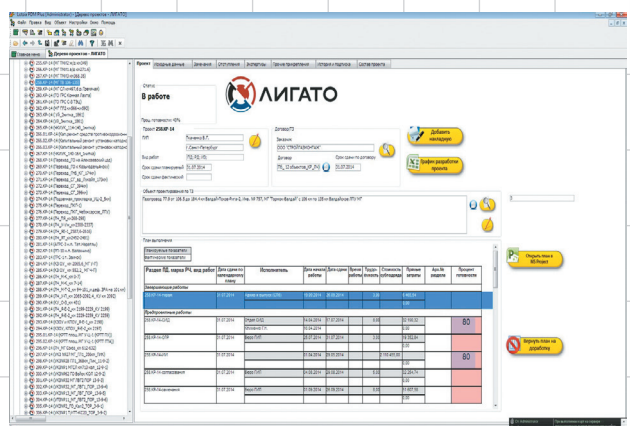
Lotsia PDM Plus (Administrator) - [Дерево проектов - ЛИГАТО]

Файл Правка Вид Объект Настройки Окно Помощь

Главное окно | Дерево проектов - ЛИГАТО

Проект | Исходные данные | Замечания | Исполнение | Экспертизы | Ход исполнения | Оплата и подпись | Состав проекта

Статус
В работе

ЛИГАТО

Проект 258.КР-14
ГИП
Вид работ
Срок сдачи планируемый 31.07.2014
Срок сдачи фактический

Договор ПД
Заказчик
Договор
Срок сдачи по договору 31.07.2014

Добавить накладную

График разработки проекта

Объект проектирования по ТЗ

План выполнения

Раздел ПД, марка РЧ, вид работ | Дата сдачи по календарному плану | Исполнитель | Дата начала работы | Дата сдачи работы | Время работы | Трудоёмкость | Стоимость субподряда | Прямые затраты | Акт.№ недели | Процент готовности

Завершающие работы

Проектировочные работы

80

80

Открыть план в MS Project

Вернуть план на доработку